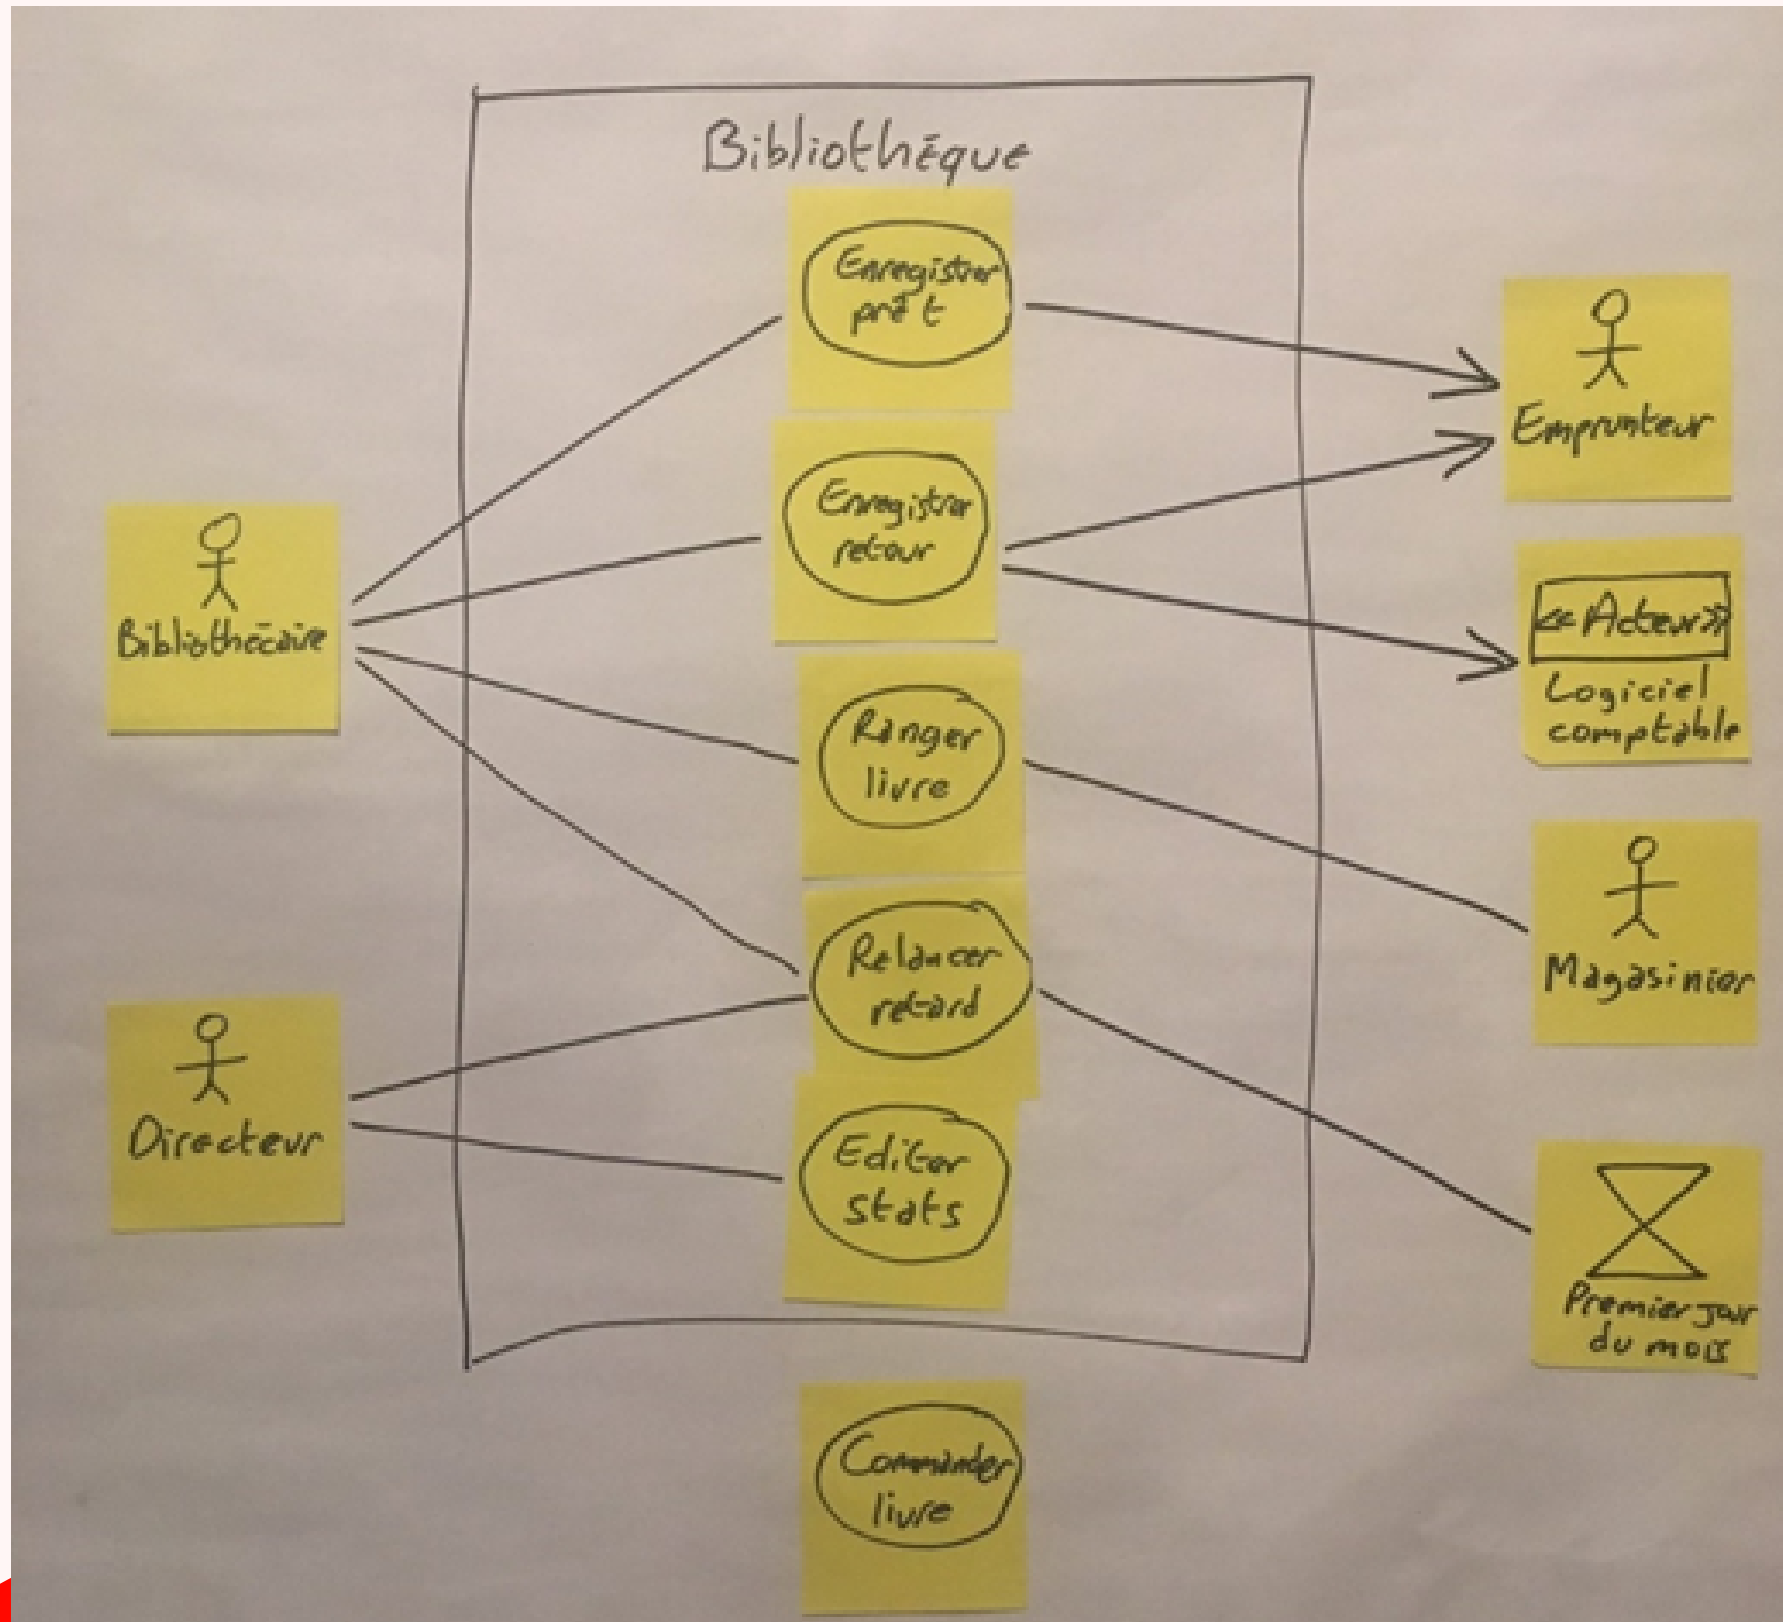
Bibliothèque

Enregistrer prêt

Enregistrer retour

Ranger livre

Relancer retard

Editer stats

Commander livre

Bibliothécaire

Directeur

Emprunteur

«Acteur»
Logiciel comptable

Magasinier

Premier jour du mois